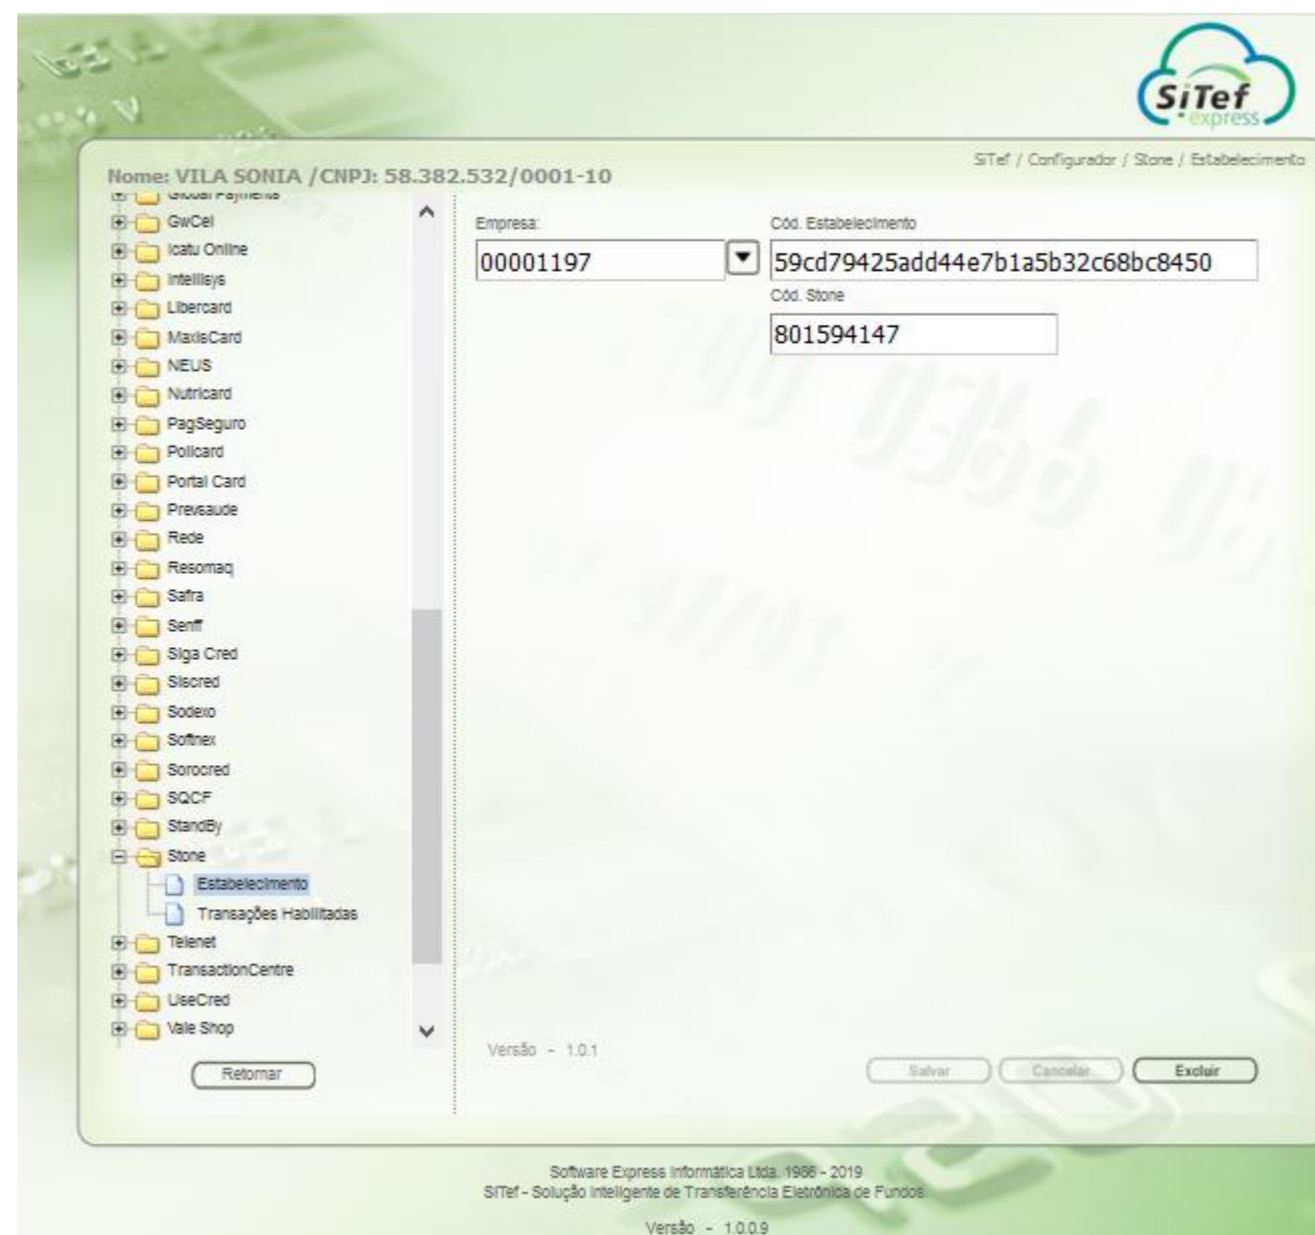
SiTef express

Nome: VILA SONIA /CNPJ: 58.382.532/0001-10

SiTef / Configurador / Stone / Estabelecimento

Global Payments
GwCel
Icatu Online
Intellisys
Libercard
MaxiisCard
NEUS
Nutricard
PagSeguro
Policard
Portal Card
Prevsaude
Rede
Resomaq
Safra
Senff
Siga Cred
Siscred
Sodexo
Softnex
Sorocred
SQCF
StandBy
Stone
Estabelecimento
Transações Habilitadas
Telenet
TransactionCentre
UseCred
Vale Shop

Retornar

Empresa:
00001197
Cód. Estabelecimento
59cd79425add44e7b1a5b32c68bc8450
Cód. Stone
801594147

Versão - 1.0.1

Salvar
Cancelar
Excluir

Software Express Informática Ltda. 1986 - 2019
SiTef - Solução Inteligente de Transferência Eletrônica de Fundos

Versão - 1.0.0.9